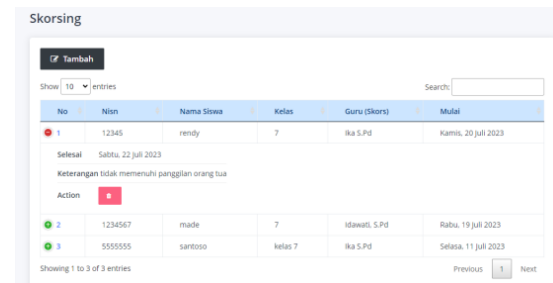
Skorsing

Tambah

Show 10 entries

Search:

| No | Nisn | Nama Siswa | Kelas | Guru (Skors) | Mulai |
|---|---|---|---|---|---|
| 1 | 12345 | rendy | 7 | Ika S.Pd | Kamis, 20 Juli 2023 |

Selesai Sabtu, 22 Juli 2023

Keterangan tidak memenuhi panggilan orang tua

Action

| No | Nisn | Nama Siswa | Kelas | Guru (Skors) | Mulai |
|---|---|---|---|---|---|
| 2 | 1234567 | made | 7 | Idawati, S.Pd | Rabu, 19 Juli 2023 |
| 3 | 5555555 | santoso | kelas 7 | Ika S.Pd | Selasa, 11 Juli 2023 |

Showing 1 to 3 of 3 entries

Previous 1 Next